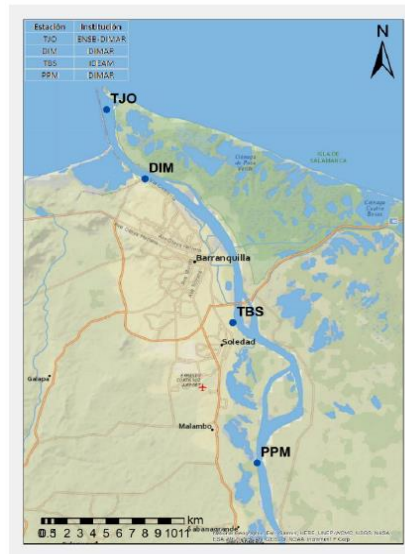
| Estación | Institución |
|---|---|
| TJO | ENSB-DIMAR |
| DIM | DIMAR |
| TBS | IDEAM |
| PPM | DIMAR |

N

TJO

DIM

Ciénaga de Poza Verde

VILLA DE SALAMANCA

Ciénaga Cuatro Bocas

Barranquilla

TBS

Soledad

Galapa

Malambo

PPM

Sabanagrande

0 0.5 1 2 3 4 5 6 7 8 9 10 11 km

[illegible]